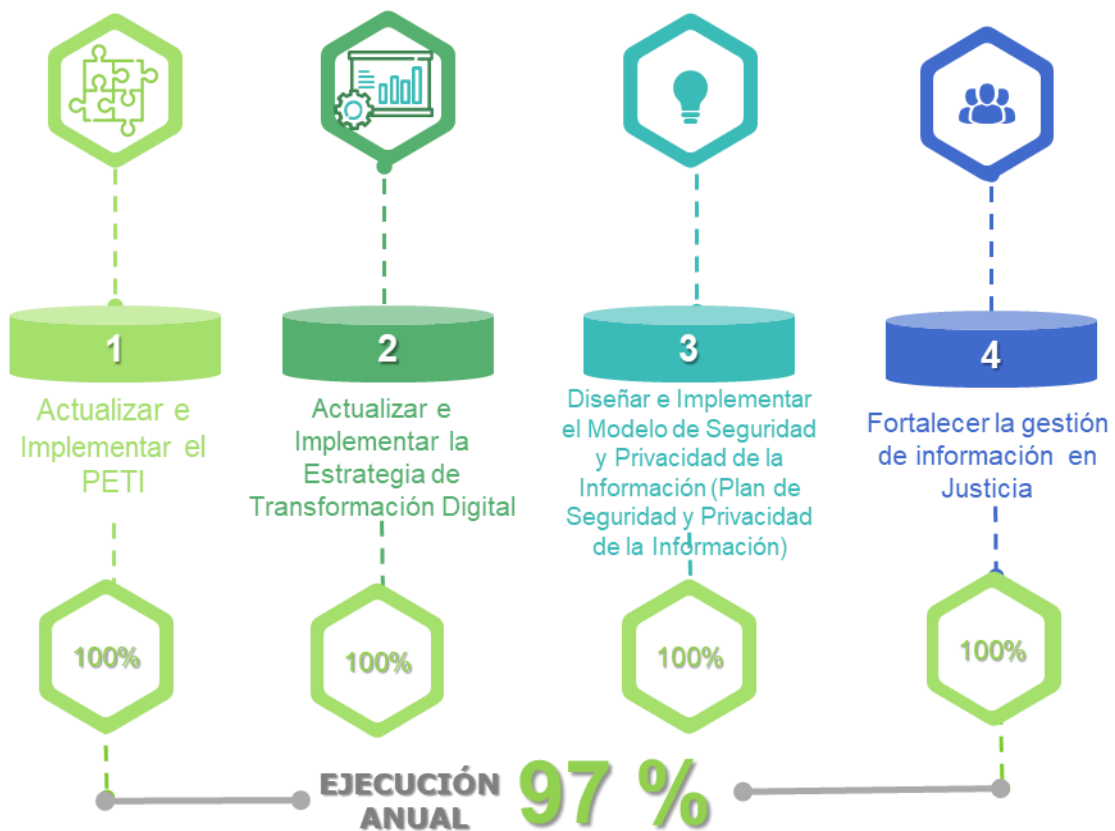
1

Actualizar e Implementar el PETI

100%

2

Actualizar e Implementar la Estrategia de Transformación Digital

100%

3

Diseñar e Implementar el Modelo de Seguridad y Privacidad de la Información (Plan de Seguridad y Privacidad de la Información)

100%

4

Fortalecer la gestión de información en Justicia

100%

EJECUCIÓN ANUAL 97 %